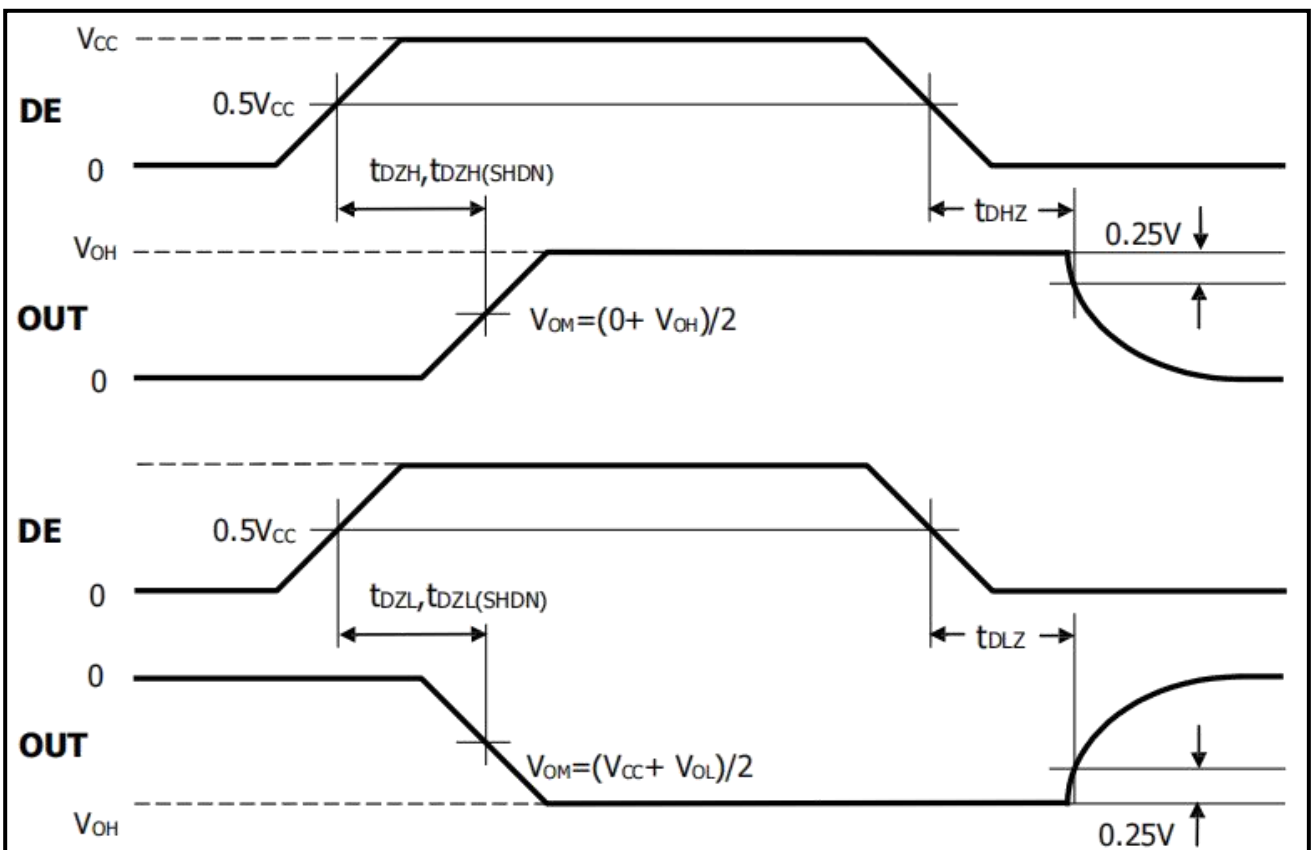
$V_{CC}$

DE

$0.5V_{CC}$

0

$t_{DZH}, t_{DZH(SHDN)}$

$t_{DHZ}$

$V_{OH}$

0.25V

OUT

$V_{OM}=(0+V_{OH})/2$

0

DE

$0.5V_{CC}$

0

$t_{DZL}, t_{DZL(SHDN)}$

$t_{DLZ}$

0

OUT

$V_{OM}=(V_{CC}+V_{OL})/2$

$V_{OH}$

0.25V